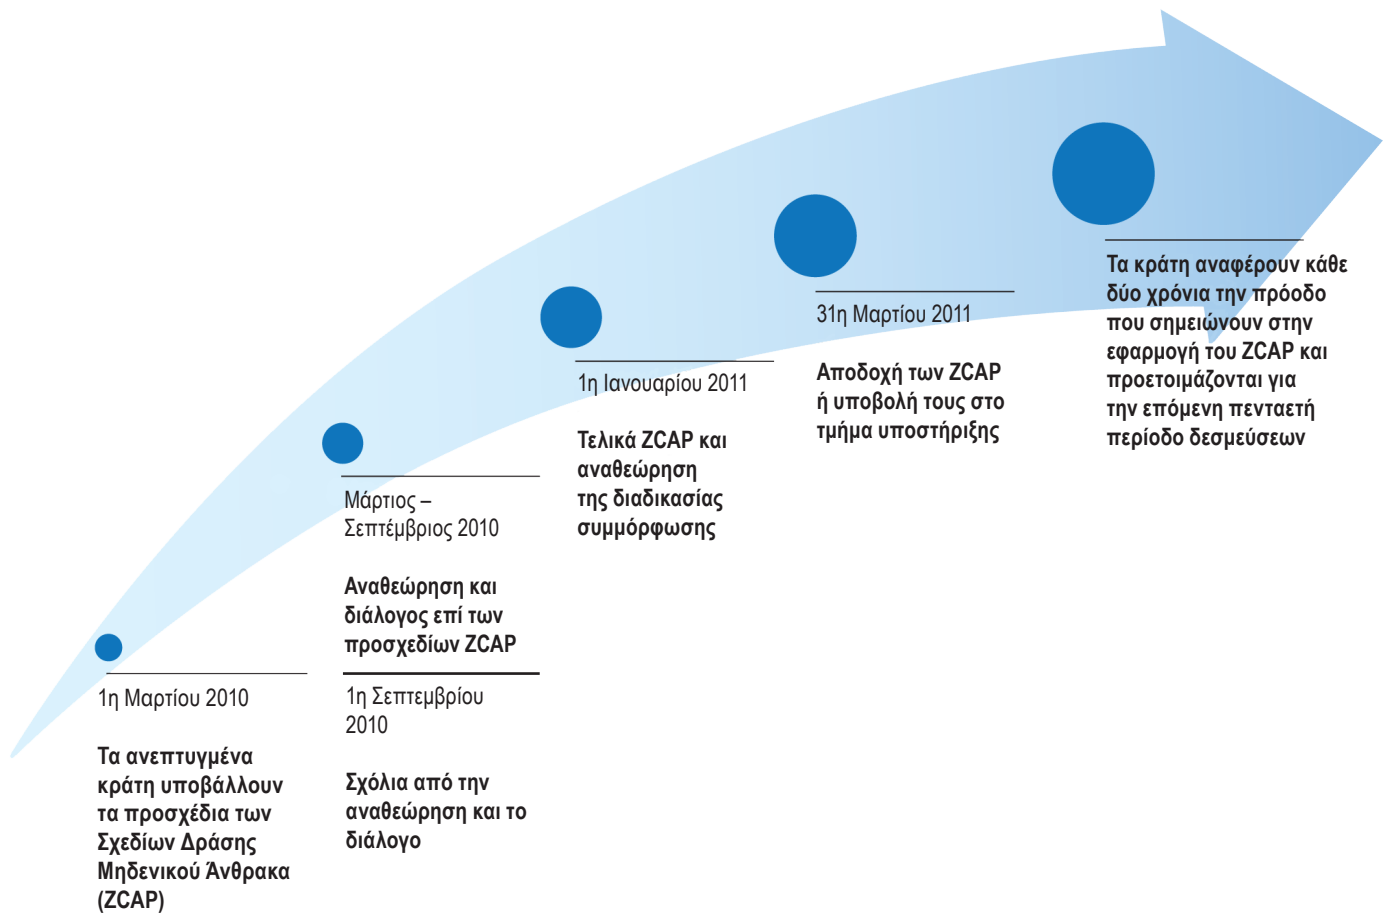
1η Μαρτίου 2010

Τα ανεπτυγμένα κράτη υποβάλλουν τα προσχέδια των Σχεδίων Δράσης Μηδενικού Άνθρακα (ZCAP)

Μάρτιος – Σεπτέμβριος 2010

Αναθεώρηση και διάλογος επί των προσχεδίων ZCAP

1η Σεπτεμβρίου 2010

Σχόλια από την αναθεώρηση και το διάλογο

1η Ιανουαρίου 2011

Τελικά ZCAP και αναθεώρηση της διαδικασίας συμμόρφωσης

31η Μαρτίου 2011

Αποδοχή των ZCAP ή υποβολή τους στο τμήμα υποστήριξης

Τα κράτη αναφέρουν κάθε δύο χρόνια την πρόοδο που σημειώνουν στην εφαρμογή του ZCAP και προετοιμάζονται για την επόμενη πενταετή περίοδο δεσμεύσεων